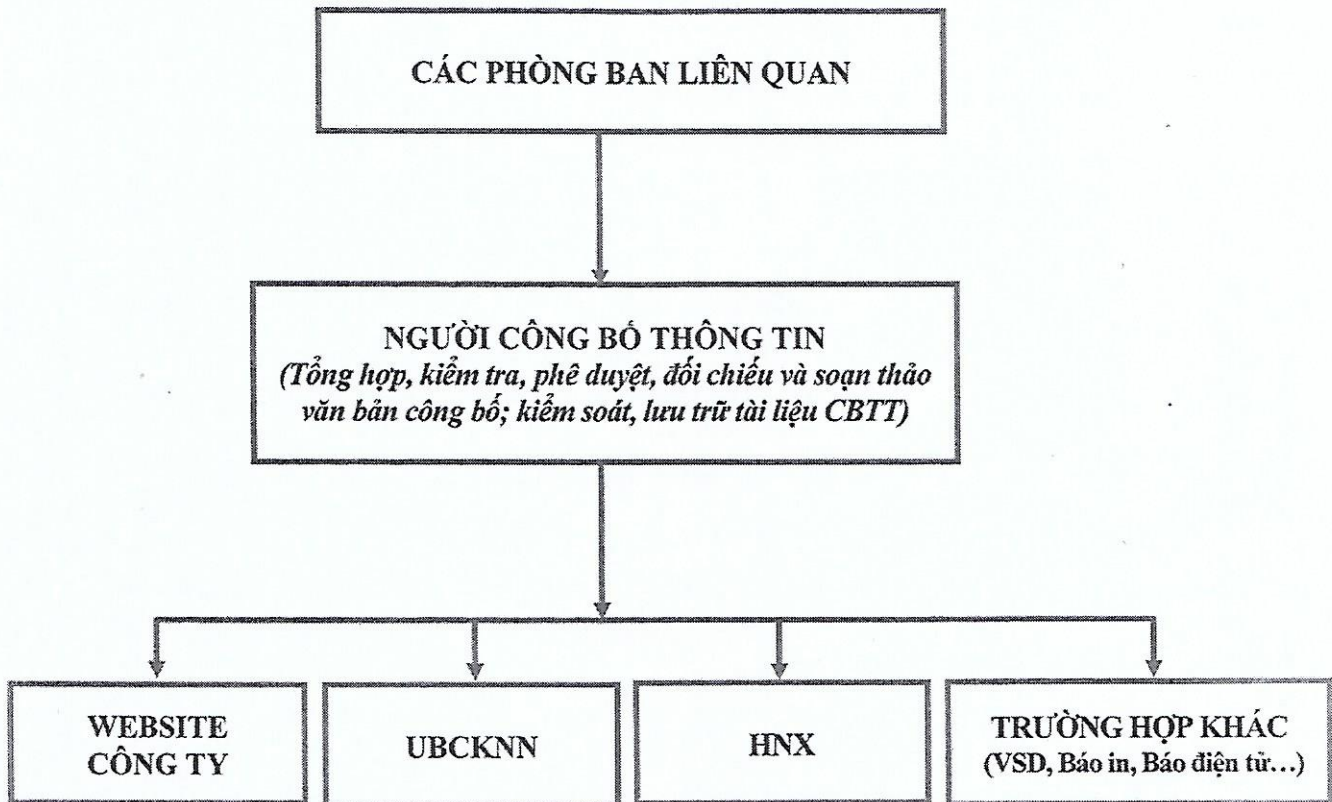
CÁC PHÒNG BAN LIÊN QUAN

NGƯỜI CÔNG BỐ THÔNG TIN
(Tổng hợp, kiểm tra, phê duyệt, đối chiếu và soạn thảo văn bản công bố; kiểm soát, lưu trữ tài liệu CBTT)

WEBSITE CÔNG TY

UBCKNN

HNX

TRƯỜNG HỢP KHÁC
(VSD, Báo in, Báo điện tử…)